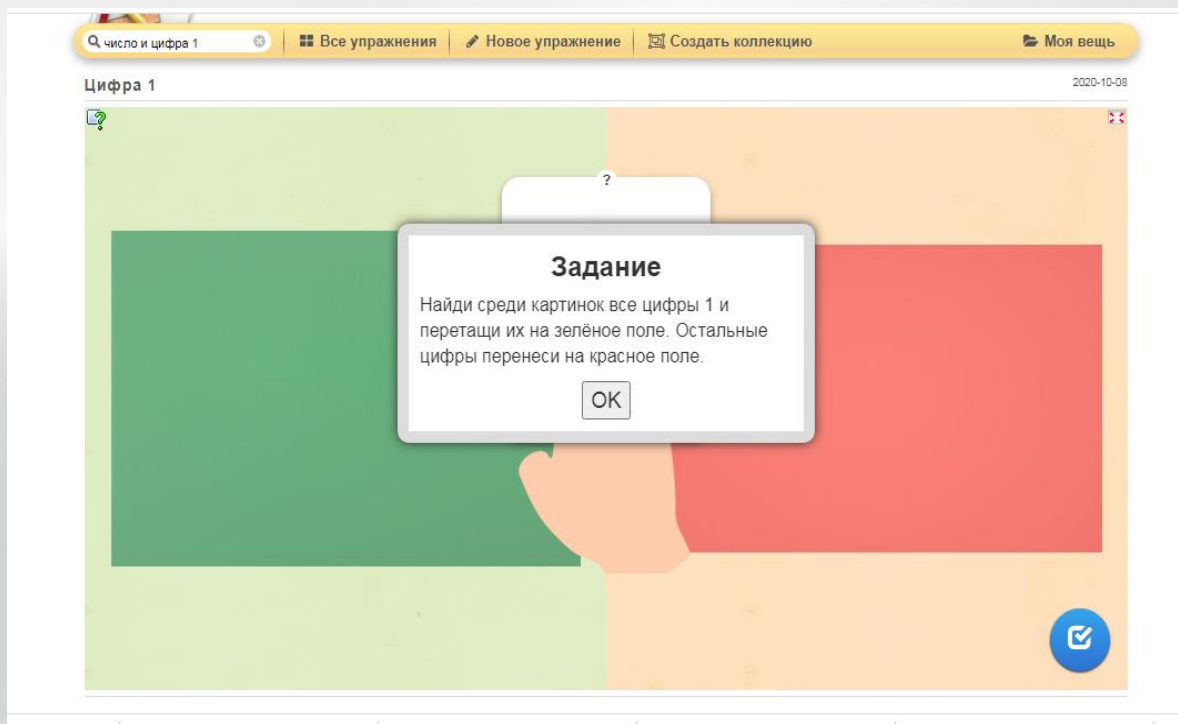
число и цифра 1

Все упражнения

Новое упражнение

Создать коллекцию

Моя вещь

Цифра 1

2020-10-08

?

Задание

Найди среди картинок все цифры 1 и перетащи их на зелёное поле. Остальные цифры перенеси на красное поле.

OK